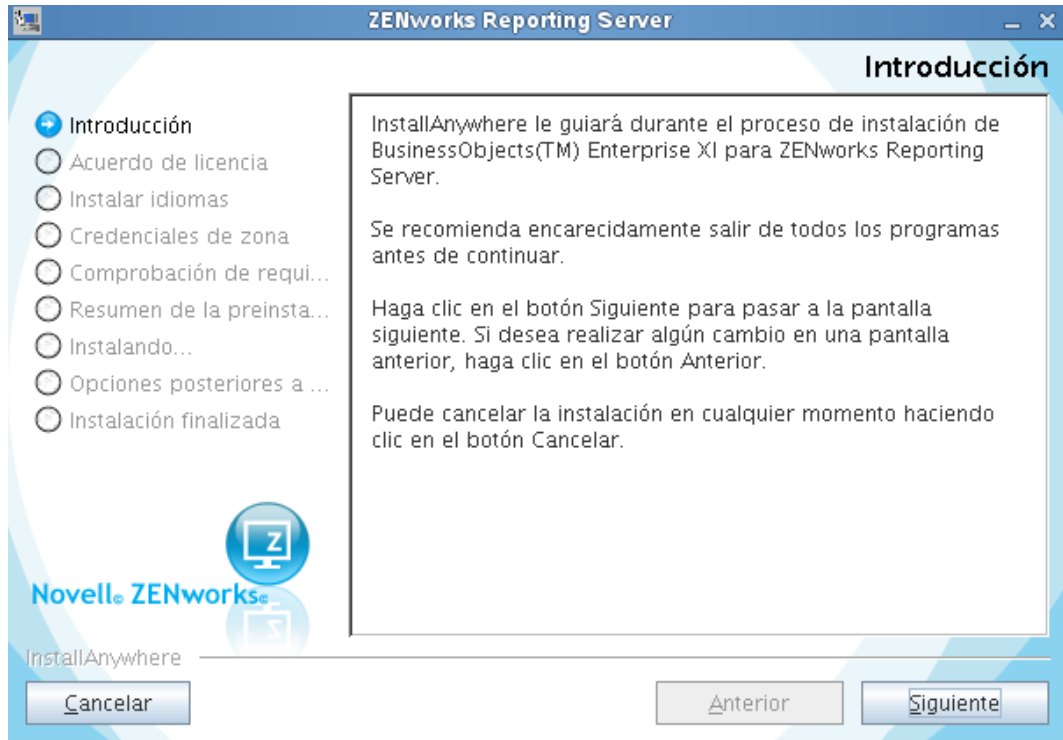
ZENworks Reporting Server

Introducción

Introducción
Acuerdo de licencia
Instalar idiomas
Credenciales de zona
Comprobación de requi...
Resumen de la preinsta...
Instalando...
Opciones posteriores a ...
Instalación finalizada

InstallAnywhere le guiará durante el proceso de instalación de BusinessObjects(TM) Enterprise XI para ZENworks Reporting Server.

Se recomienda encarecidamente salir de todos los programas antes de continuar.

Haga clic en el botón Siguiente para pasar a la pantalla siguiente. Si desea realizar algún cambio en una pantalla anterior, haga clic en el botón Anterior.

Puede cancelar la instalación en cualquier momento haciendo clic en el botón Cancelar.

Novell® ZENworks®

InstallAnywhere

Cancelar

Anterior

Siguiente